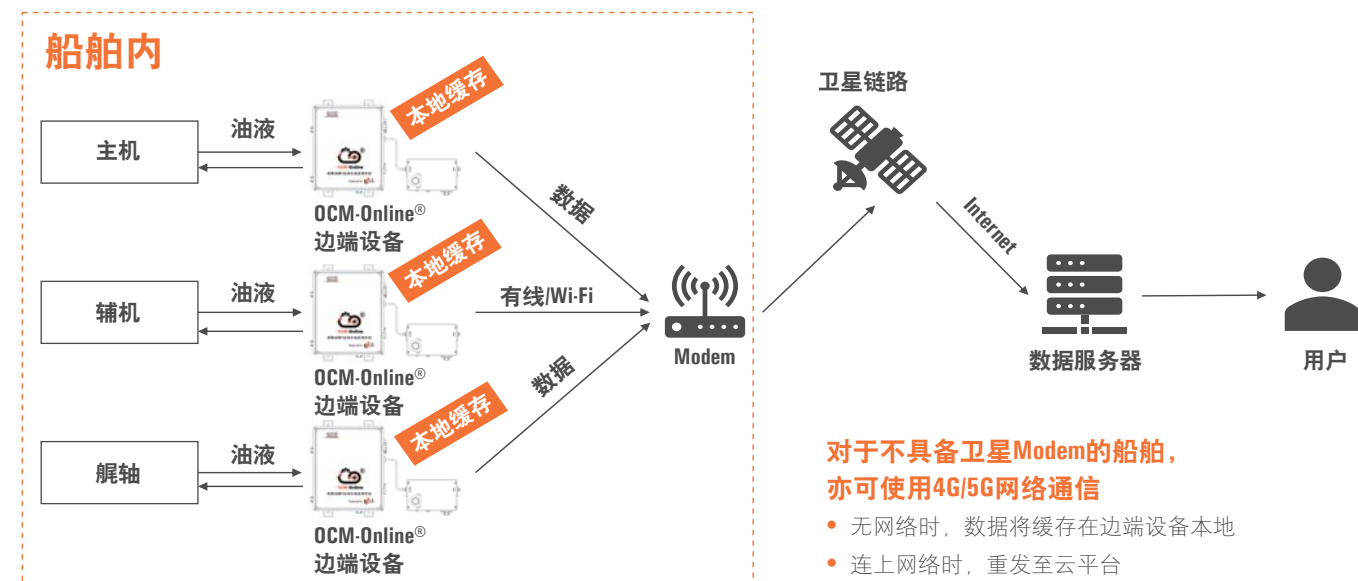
船舶内

主机

油液

本地缓存

OCM-Online®
边端设备

数据

辅机

油液

本地缓存

有线/Wi-Fi

OCM-Online®
边端设备

数据

艉轴

油液

本地缓存

OCM-Online®
边端设备

Modem

卫星链路

Internet

数据服务器

用户

对于不具备卫星Modem的船舶，
亦可使用4G/5G网络通信

• 无网络时，数据将缓存在边端设备本地
• 连上网络时，重发至云平台